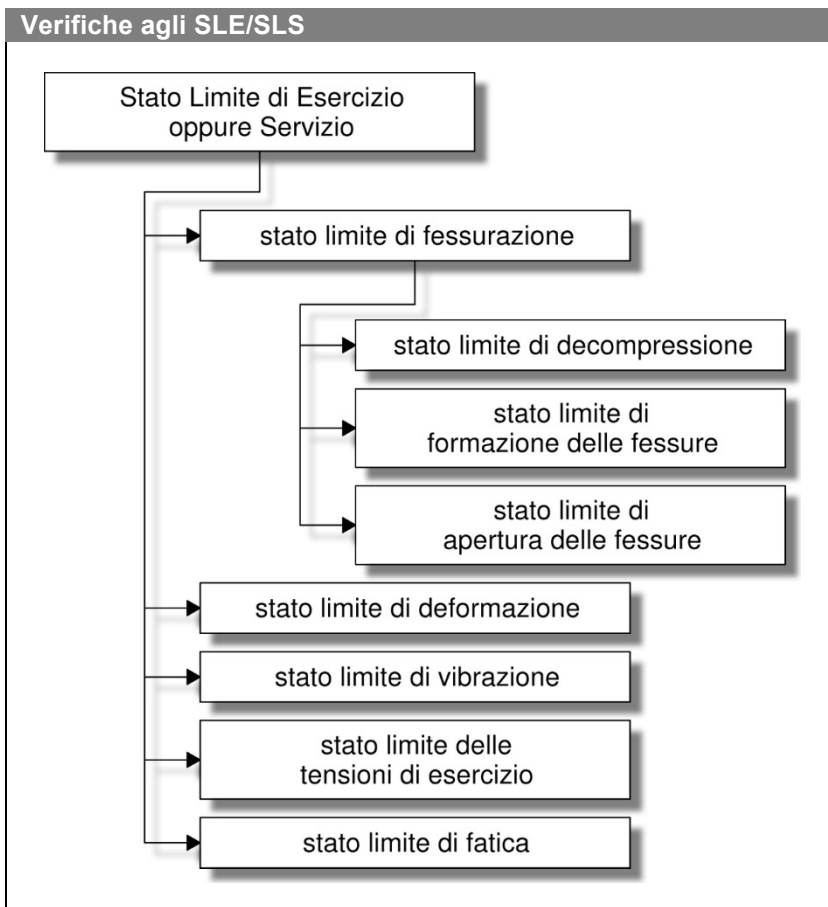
Verifiche agli SLE/SLS

Stato Limite di Esercizio oppure Servizio

stato limite di fessurazione

stato limite di decompressione

stato limite di formazione delle fessure

stato limite di apertura delle fessure

stato limite di deformazione

stato limite di vibrazione

stato limite delle tensioni di esercizio

stato limite di fatica